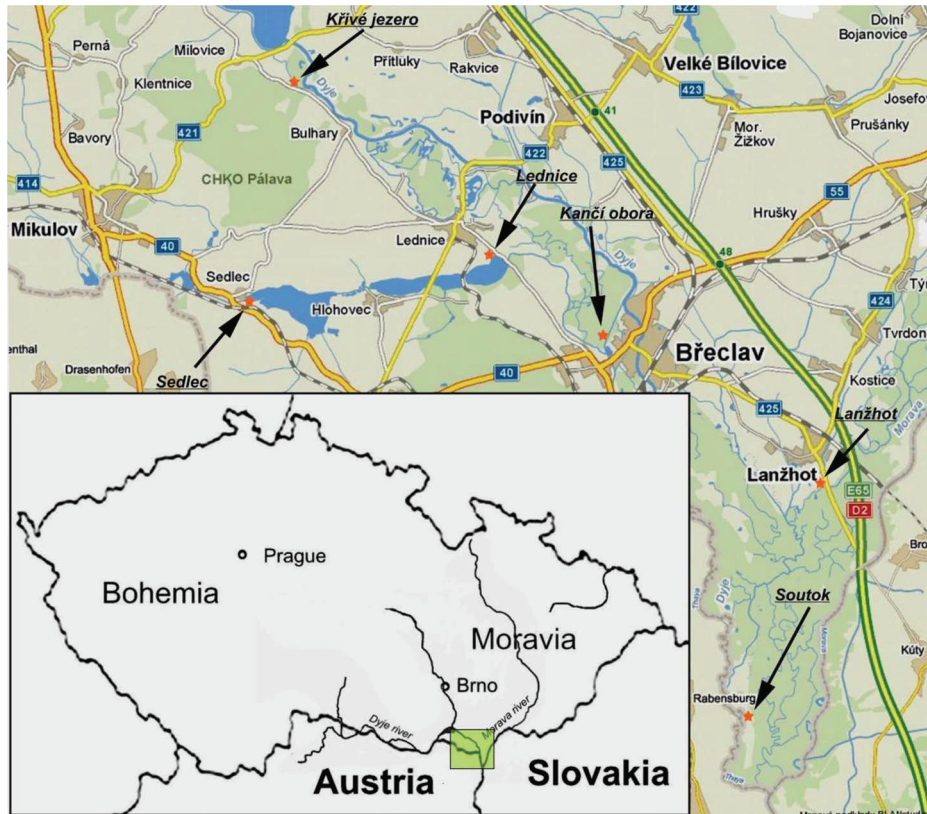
Křivé jezero
Perná
Milovice
Přítluky
Rakvice
Dolní Bojanovice
Klentnice
422
Velké Bílovice
423
Josefov
41
Bavory
421
Bulhary
Podivín
Mor. Žižkov
Prušánky
414
CHKO Pálava
Dyje
422
425
55
Lednice
Kančí obora
Mikulov
40
Lednice
Hrušky
48
Dyje
Sedlec
Hlohovec
424
Týn
Tvrdonice
enthal
Drasenhofen
40
Břeclav
Sedlec
Kostice
425
Lanžhot
Prague
Bohemia
Lanžhot
E65
D2
Bro
Moravia
Dyje
Soutok
Brno
Dyje river
Morava river
Rabensburg
Kúty
Austria
Slovakia
Thaya
Morava